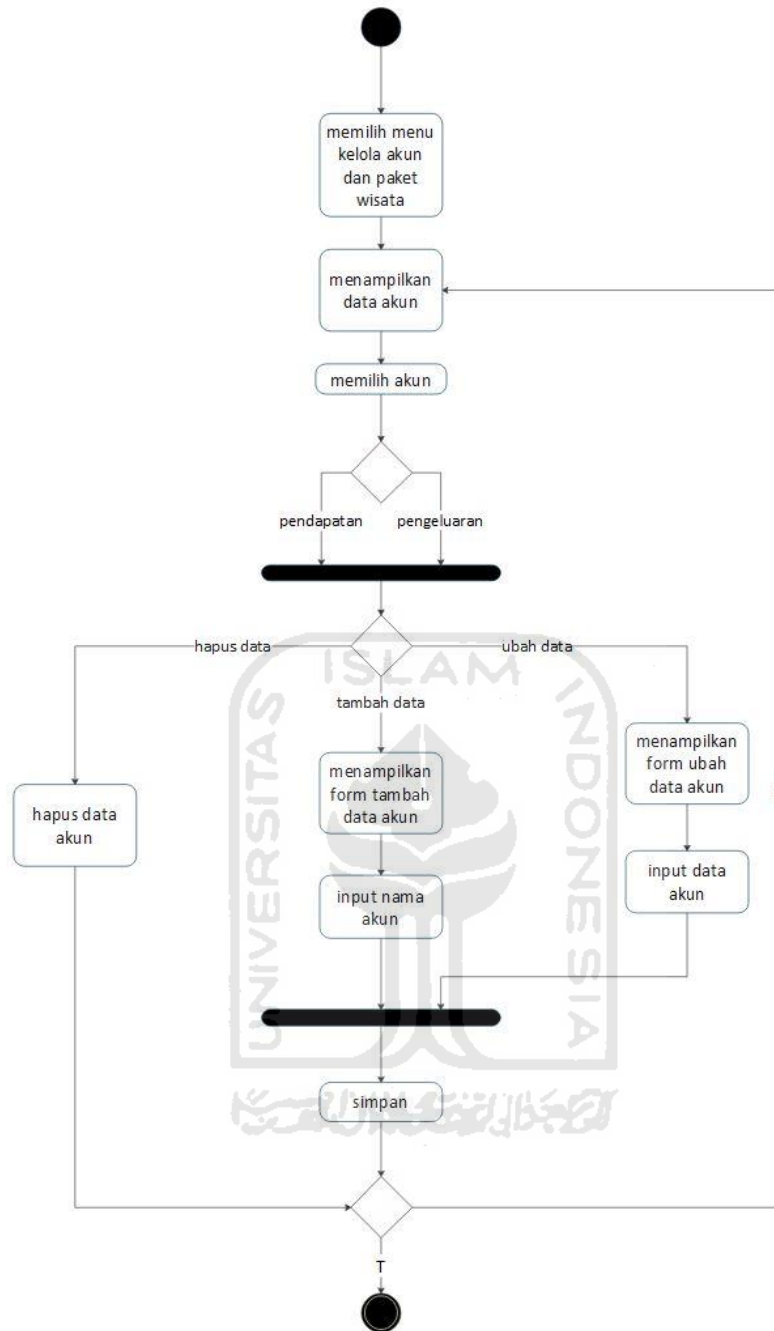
memilih menu kelola akun dan paket wisata

menampilkan data akun

memilih akun

pendapatan

pengeluaran

hapus data

ubah data

tambah data

hapus data akun

menampilkan form tambah data akun

menampilkan form ubah data akun

input nama akun

input data akun

simpan

T

UNIVERSITAS ISLAM INDONESIA